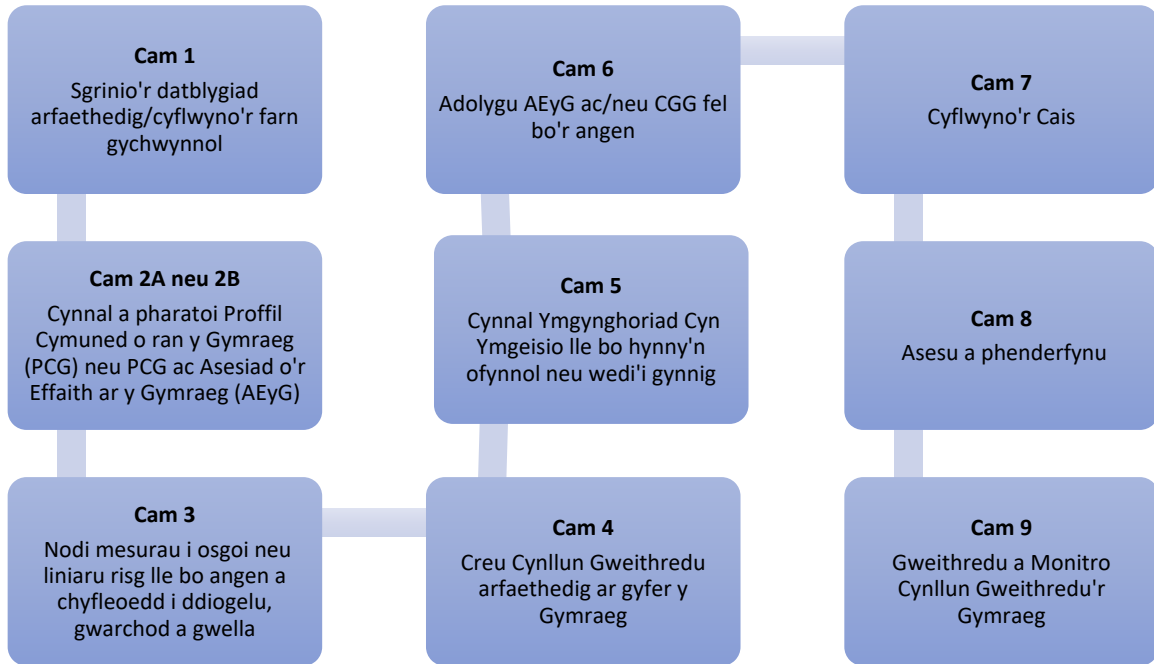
**Cam 1**
Sgrinio'r datblygiad arfaethedig/cyflwyno'r farn gychwynnol

**Cam 2A neu 2B**
Cynnal a pharatoi Proffil Cymuned o ran y Gymraeg (PCG) neu PCG ac Asesiad o'r Effaith ar y Gymraeg (AEyG)

**Cam 3**
Nodi mesurau i osgoi neu liniaru risg lle bo angen a chyfleoedd i ddiogelu, gwarchod a gwella

**Cam 4**
Creu Cynllun Gweithredu arfaethedig ar gyfer y Gymraeg

**Cam 5**
Cynnal Ymgynghoriad Cyn Ymgeisio lle bo hynny'n ofynnol neu wedi'i gynnig

**Cam 6**
Adolygu AEyG ac/neu CGG fel bo'r angen

**Cam 7**
Cyflwyno'r Cais

**Cam 8**
Asesu a phenderfynu

**Cam 9**
Gweithredu a Monitro Cynllun Gweithredu'r Gymraeg